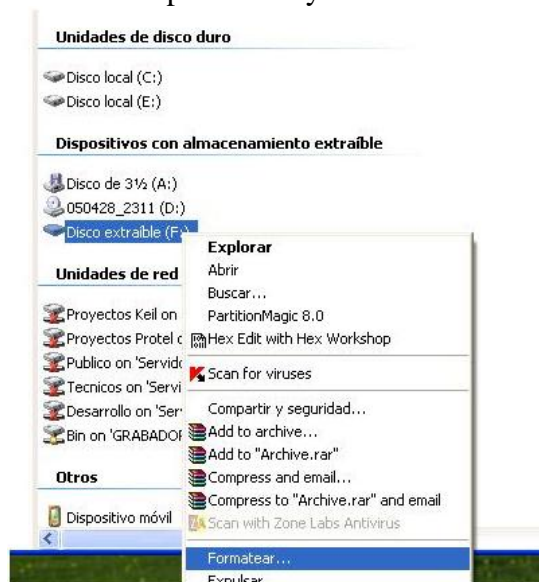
Unidades de disco duro

Disco local (C:)
Disco local (E:)

Dispositivos con almacenamiento extraíble

Disco de 3½ (A:)
050428_2311 (D:)
Disco extraíble (F:)

Unidades de red

Proyectos Keil on
Proyectos Protel o
Publico on 'Servido
Tecnicos on 'Servi
Desarrollo on 'Ser
Bin on 'GRABADOR

Otros

Dispositivo móvil

Explorar
Abrir
Buscar...
PartitionMagic 8.0
Hex Edit with Hex Workshop
Scan for viruses
Compartir y seguridad...
Add to archive...
Add to "Archive.rar"
Compress and email...
Compress to "Archive.rar" and email
Scan with Zone Labs Antivirus
Formatear...
Expulsar